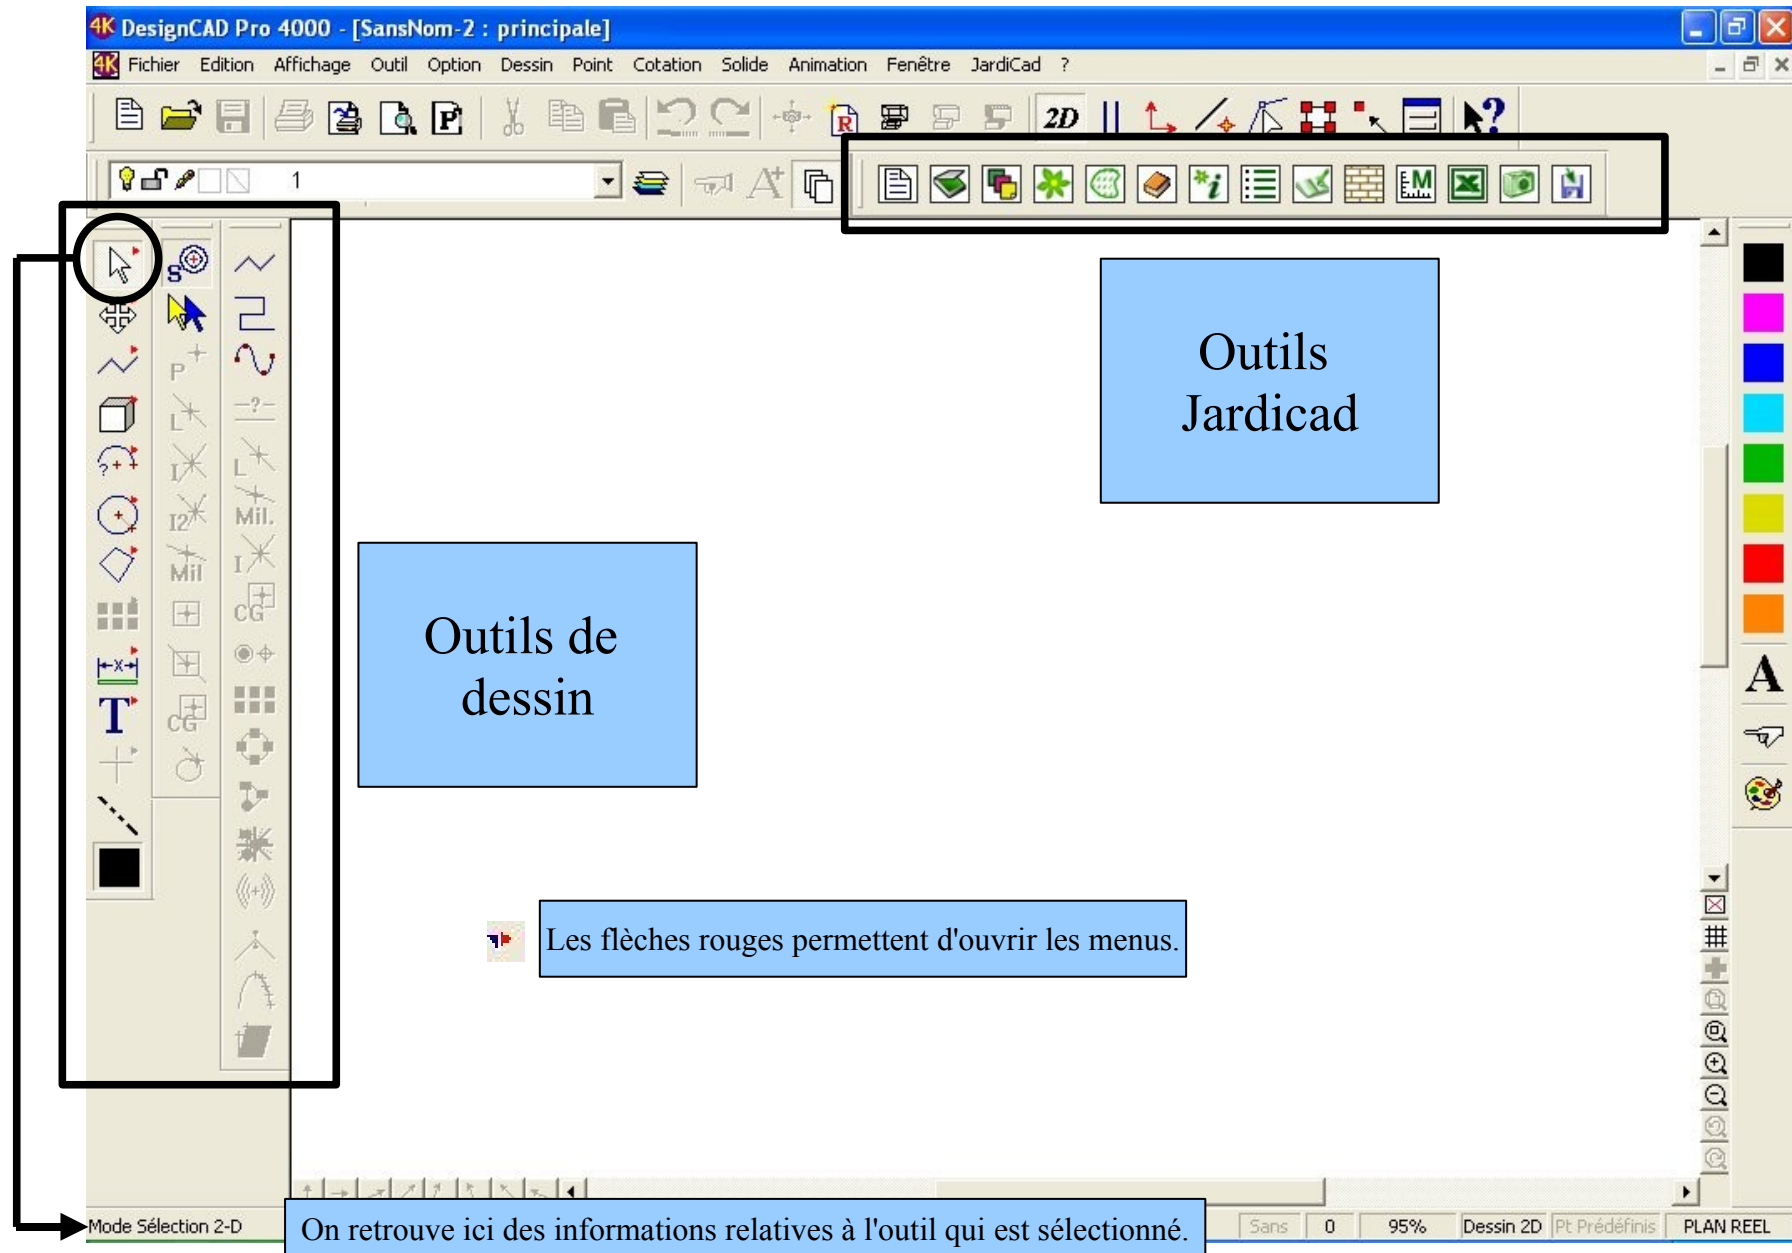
4K DesignCAD Pro 4000 - [SansNom-2 : principale]

Fichier Edition Affichage Outil Option Dessin Point Cotation Solide Animation Fenêtre JardiCad ?

2D

1

Outils Jardicad

Outils de dessin

Les flèches rouges permettent d'ouvrir les menus.

Mode Sélection 2-D

On retrouve ici des informations relatives à l'outil qui est sélectionné.

Sans 0 95% Dessin 2D Pt Prédéfinis PLAN REEL